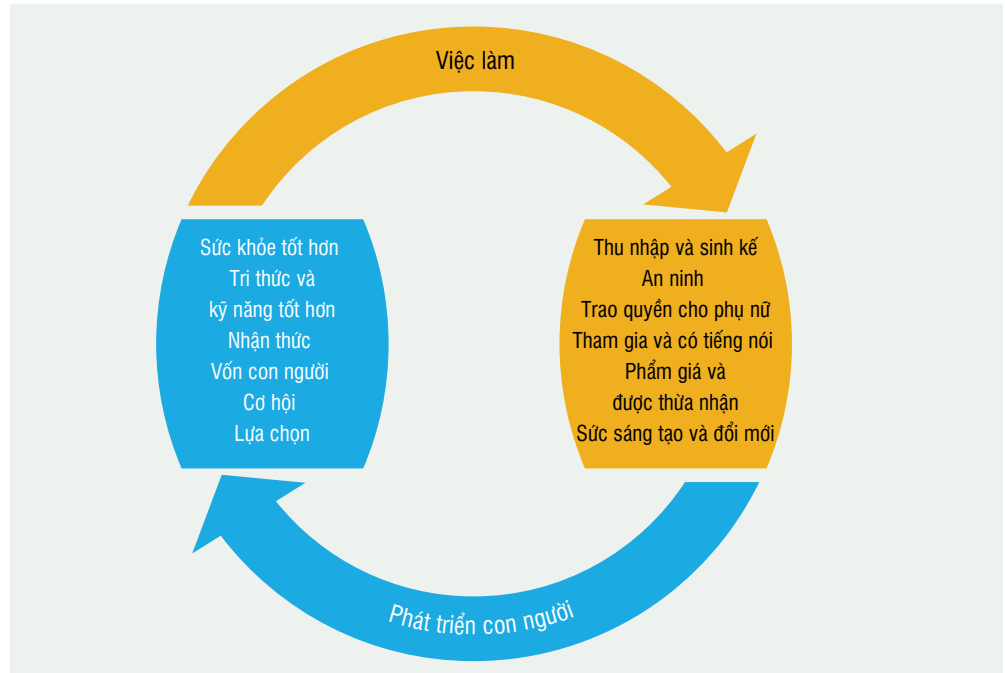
Việc làm

Sức khỏe tốt hơn
Tri thức và
kỹ năng tốt hơn
Nhận thức
Vốn con người
Cơ hội
Lựa chọn

Thu nhập và sinh kế
An ninh
Trao quyền cho phụ nữ
Tham gia và có tiếng nói
Phẩm giá và
được thừa nhận
Sức sáng tạo và đổi mới

Phát triển con người